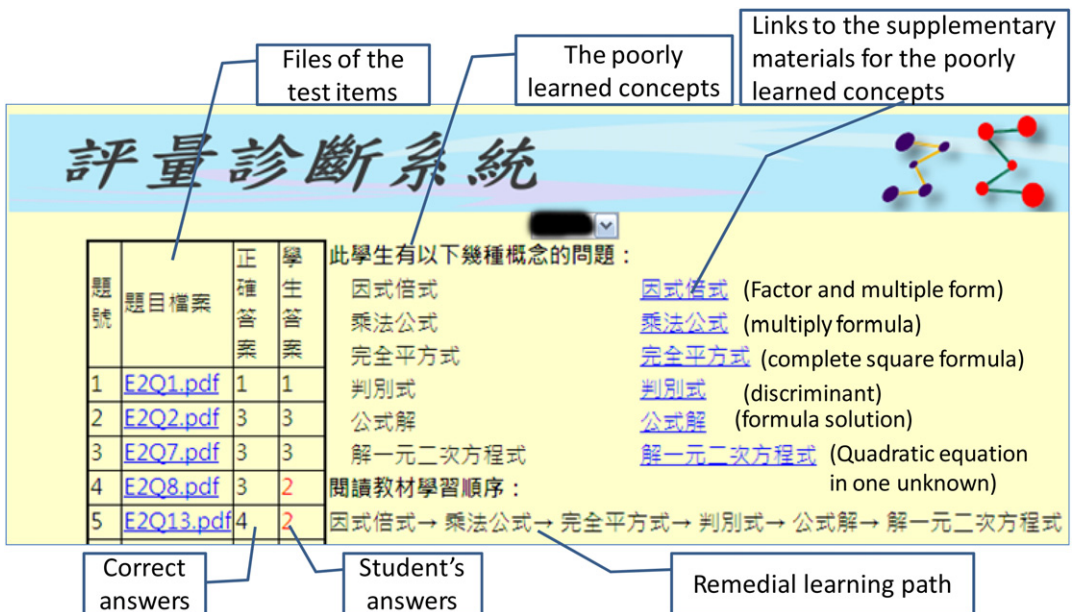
Files of the test items

The poorly learned concepts

Links to the supplementary materials for the poorly learned concepts

評量診斷系統

| 題號 | 題目檔案 | 正確答案 | 學生答案 |
|---|---|---|---|
| 1 | E2Q1.pdf | 1 | 1 |
| 2 | E2Q2.pdf | 3 | 3 |
| 3 | E2Q7.pdf | 3 | 3 |
| 4 | E2Q8.pdf | 3 | 2 |
| 5 | E2Q13.pdf | 4 | 2 |

此學生有以下幾種概念的問題：

因式倍式 因式倍式 (Factor and multiple form)
乘法公式 乘法公式 (multiply formula)
完全平方式 完全平方式 (complete square formula)
判別式 判別式 (discriminant)
公式解 公式解 (formula solution)
解一元二次方程式 解一元二次方程式 (Quadratic equation in one unknown)

閱讀教材學習順序：

因式倍式→ 乘法公式→ 完全平方式→ 判別式→ 公式解→ 解一元二次方程式

Correct answers

Student's answers

Remedial learning path